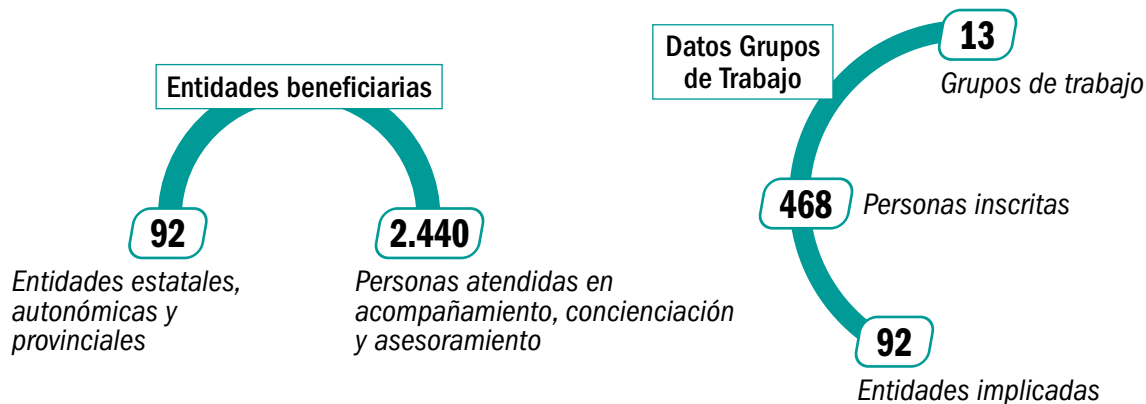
Entidades beneficiarias

92
Entidades estatales, autonómicas y provinciales

2.440
Personas atendidas en acompañamiento, concienciación y asesoramiento

Datos Grupos de Trabajo

13
Grupos de trabajo

468
Personas inscritas

92
Entidades implicadas